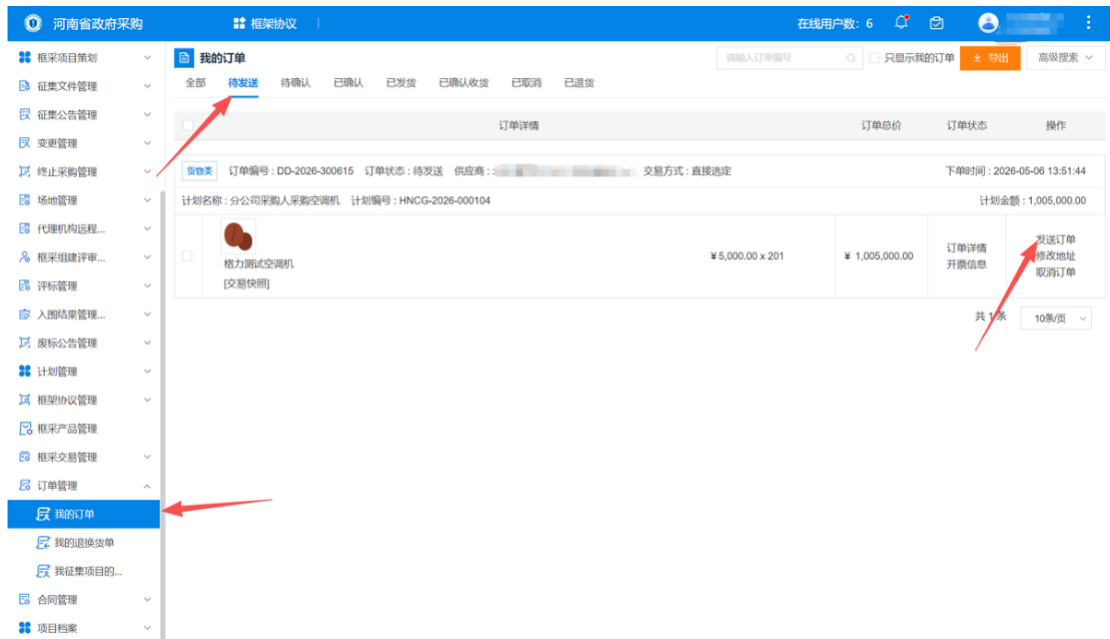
河南省政府采购　框架协议　在线用户数：6

框采项目策划
征集文件管理
征集公告管理
变更管理
终止采购管理
场地管理
代理机构远程...
框采组建评审...
评标管理
入围结果管理...
废标公告管理
计划管理
框架协议管理
框采产品管理
框采交易管理
订单管理
我的订单
我的退换货单
我的征集项目的...
合同管理
项目档案

我的订单
请输入订单编号　只显示我的订单　导出　高级搜索

全部　待发送　待确认　已确认　已发货　已确认收货　已取消　已退货

| 订单详情 | 订单总价 | 订单状态 | 操作 |
|---|---|---|---|
| 货物类　订单编号：DD-2026-300615　订单状态：待发送　供应商：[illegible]　交易方式：直接选定　下单时间：2026-05-06 13:51:44 | | | |
| 计划名称：分公司采购人采购空调机　计划编号：HNCG-2026-000104　计划金额：1,005,000.00 | | | |
| 格力测试空调机 [交易快照]　¥5,000.00 x 201 | ¥ 1,005,000.00 | 订单详情 开票信息 | 发送订单 修改地址 取消订单 |

共 1 条　10条/页